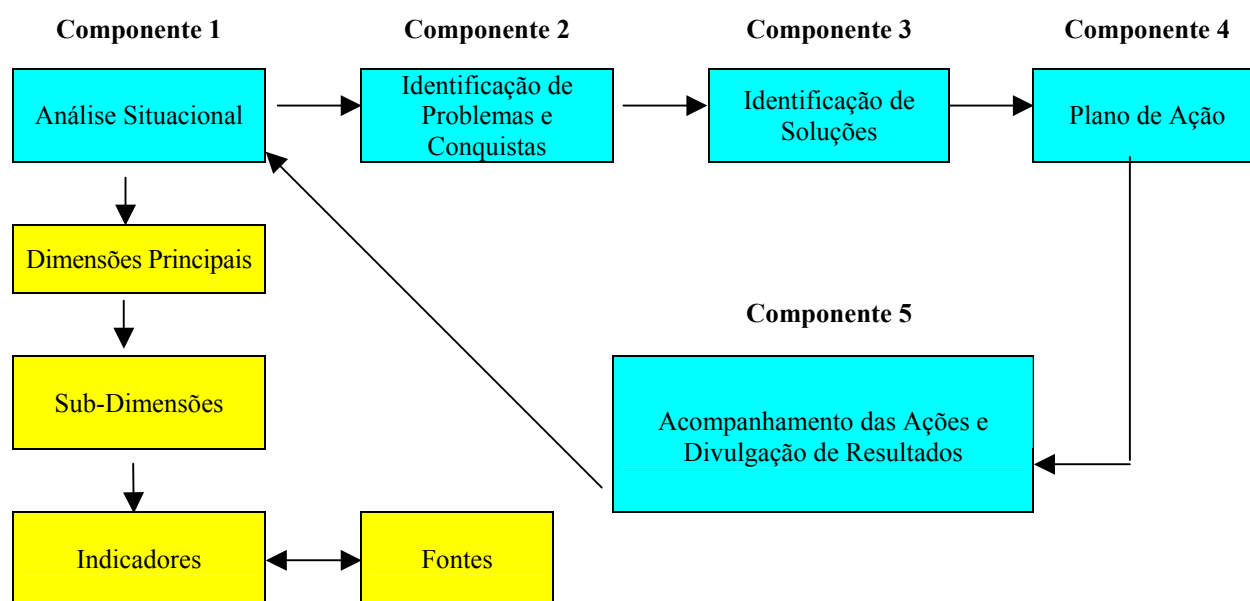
Componente 1

Análise Situacional

Dimensões Principais

Sub-Dimensões

Indicadores

Fontes

Componente 2

Identificação de Problemas e Conquistas

Componente 3

Identificação de Soluções

Componente 4

Plano de Ação

Componente 5

Acompanhamento das Ações e Divulgação de Resultados